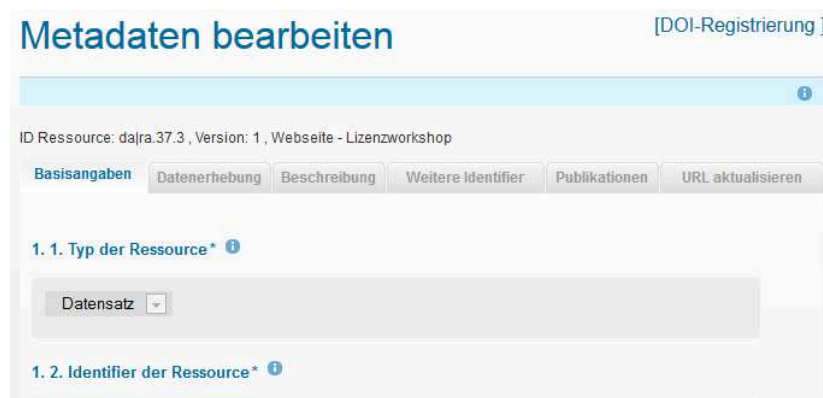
Metadaten bearbeiten

[DOI-Registrierung ]

ID Ressource: da|ra.37.3 , Version: 1 , Webseite - Lizenzworkshop

Basisangaben | Datenerhebung | Beschreibung | Weitere Identifier | Publikationen | URL aktualisieren

1. 1. Typ der Ressource*

Datensatz

1. 2. Identifier der Ressource*